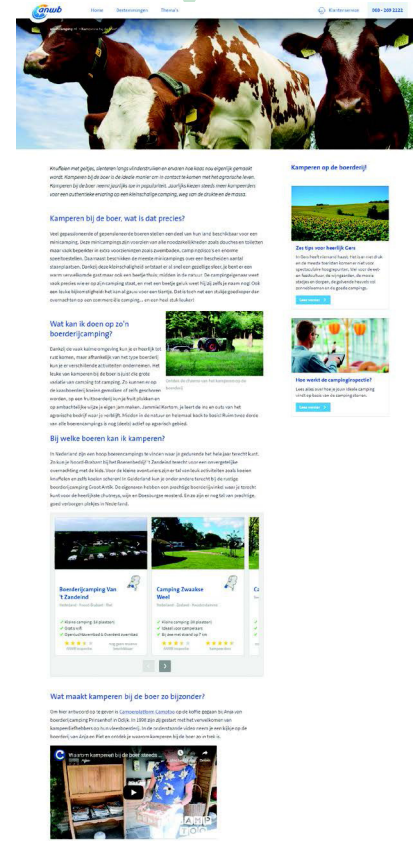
anwb

Home Bestemmingen Thema's

Klantenservice 088 - 269 2222

Knuffelen met geitjes, slenteren langs uitgestrekte velden en zelf een koe melken. Kamperen bij de boer is de ideale manier om in contact te komen met het agrarische leven. Kamperen bij de boer neemt jaarlijks toe in populariteit. Jaarlijks kiezen steeds meer kampeerders voor een authentieke ervaring op een kleinschalige camping, weg van de drukte en de massa.

Kamperen bij de boer, wat is dat precies?

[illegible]

Wat kan ik doen op zo'n boerderijcamping?

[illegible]

Bij welke boeren kan ik kamperen?

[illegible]

Boerderijcamping Van 't Zandeind

Camping Zwaakse Weel

Wat maakt kamperen bij de boer zo bijzonder?

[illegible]

Waarom kamperen bij de boer steeds...

Kamperen op de boerderij

Zes tips voor heerlijk Gers

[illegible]

Lees meer

Hoe werkt de campinginspectie?

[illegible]

Lees meer